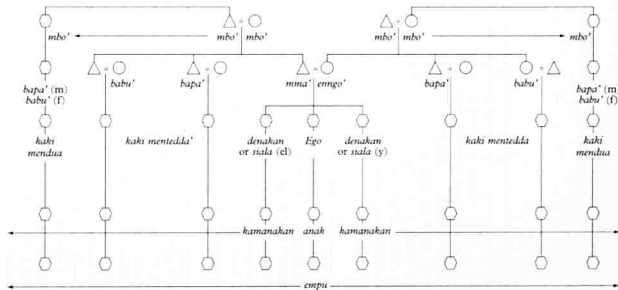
mbo'
mbo' mbo'
mbo' mbo'
mbo'
bapa' (m)
babu' (f)
babu'
bapa'
mma' emmgo'
bapa'
babu'
bapa' (m)
babu' (f)
kaki
mendua
kaki mentedda'
denakan
or ssala (el)
Ego
denakan
or ssala (y)
kaki mentedda
kaki
mendua
kamanakan
anak
kamanakan
empu